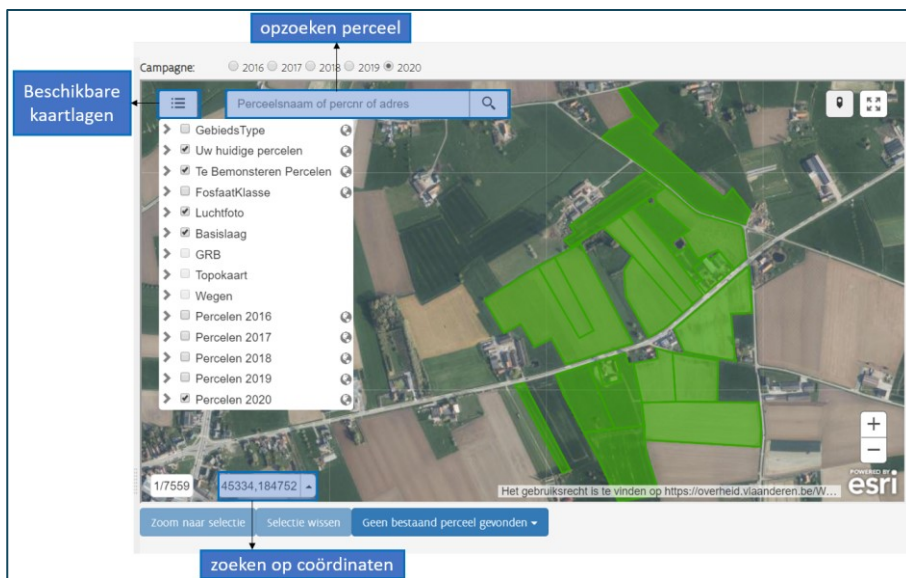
opzoeken perceel

Campagne: 2016 2017 2018 2019 2020

Beschikbare kaartlagen

Perceelsnaam of percnr of adres

GebiedsType
Uw huidige percelen
Te Bemonsteren Percelen
FosfaatKlasse
Luchtfoto
Basislaag
GRB
Topokaart
Wegen
Percelen 2016
Percelen 2017
Percelen 2018
Percelen 2019
Percelen 2020

+
−

POWERED BY esri

1/7559 45334,184752

Het gebruiksrecht is te vinden op https://overheid.vlaanderen.be/W...

Zoom naar selectie Selectie wissen Geen bestaand perceel gevonden

zoeken op coördinaten